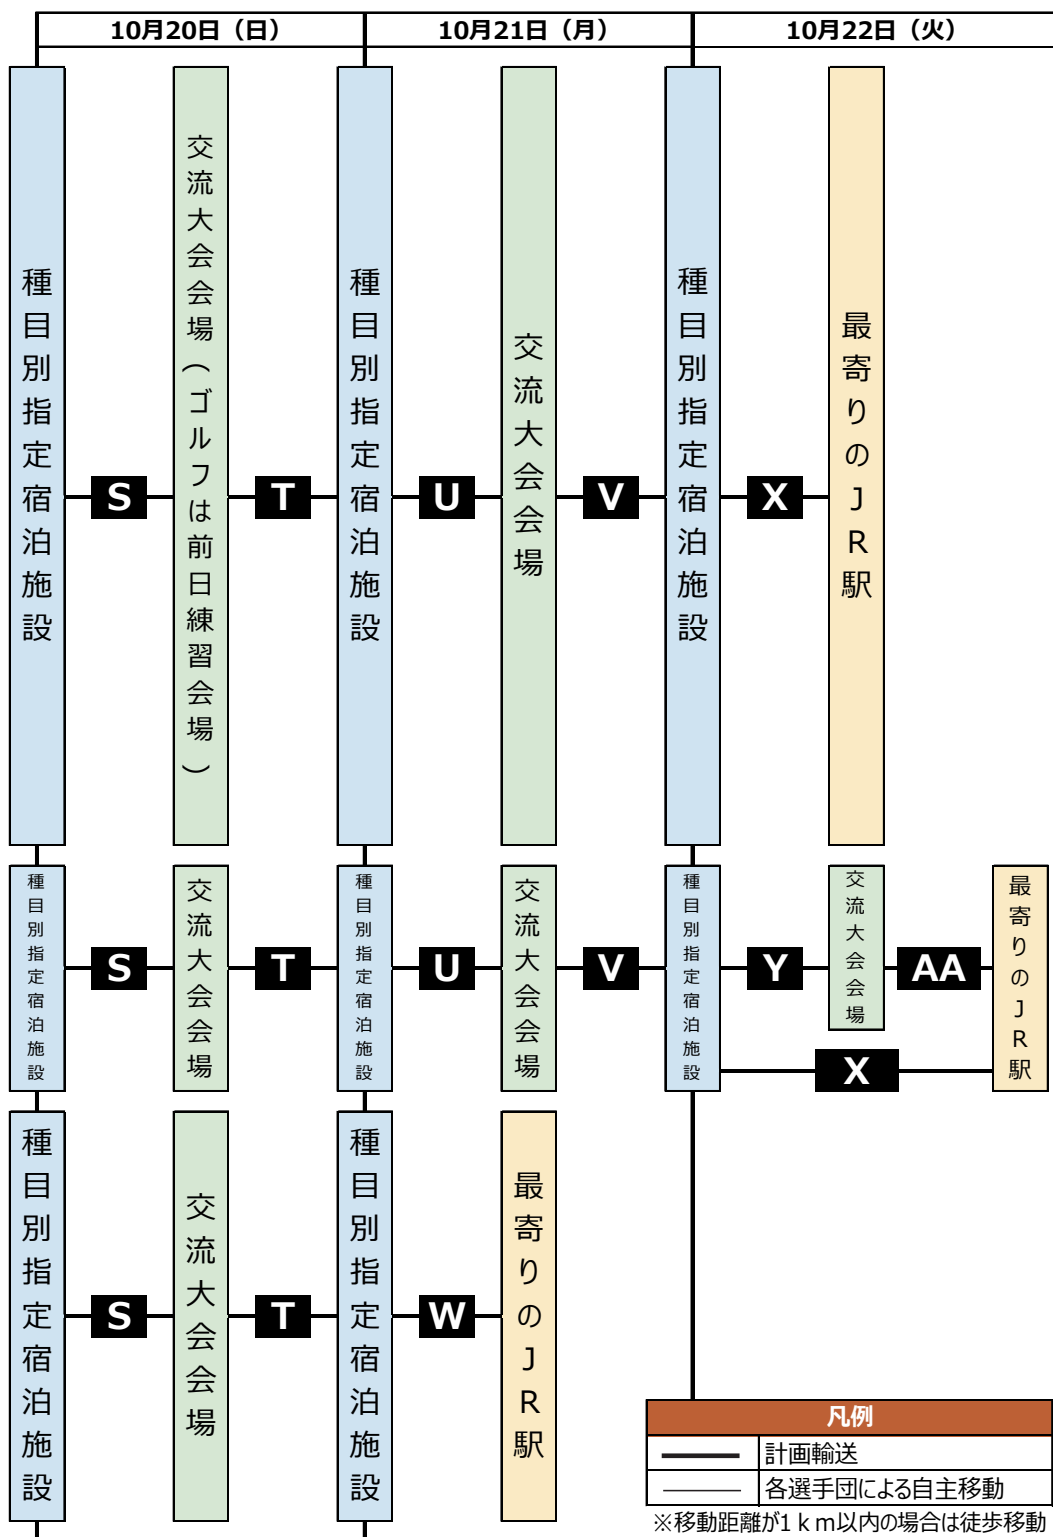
10月20日（日）　10月21日（月）　10月22日（火）

種目別指定宿泊施設　S　交流大会会場（ゴルフは前日練習会場）　T　種目別指定宿泊施設　U　交流大会会場　V　種目別指定宿泊施設　X　最寄りのJR駅

種目別指定宿泊施設　S　交流大会会場　T　種目別指定宿泊施設　U　交流大会会場　V　種目別指定宿泊施設　Y　交流大会会場　AA　最寄りのJR駅
X

種目別指定宿泊施設　S　交流大会会場　T　種目別指定宿泊施設　W　最寄りのJR駅

凡例
| | |
|---|---|
| ━━━ | 計画輸送 |
| ――― | 各選手団による自主移動 |

※移動距離が1ｋｍ以内の場合は徒歩移動